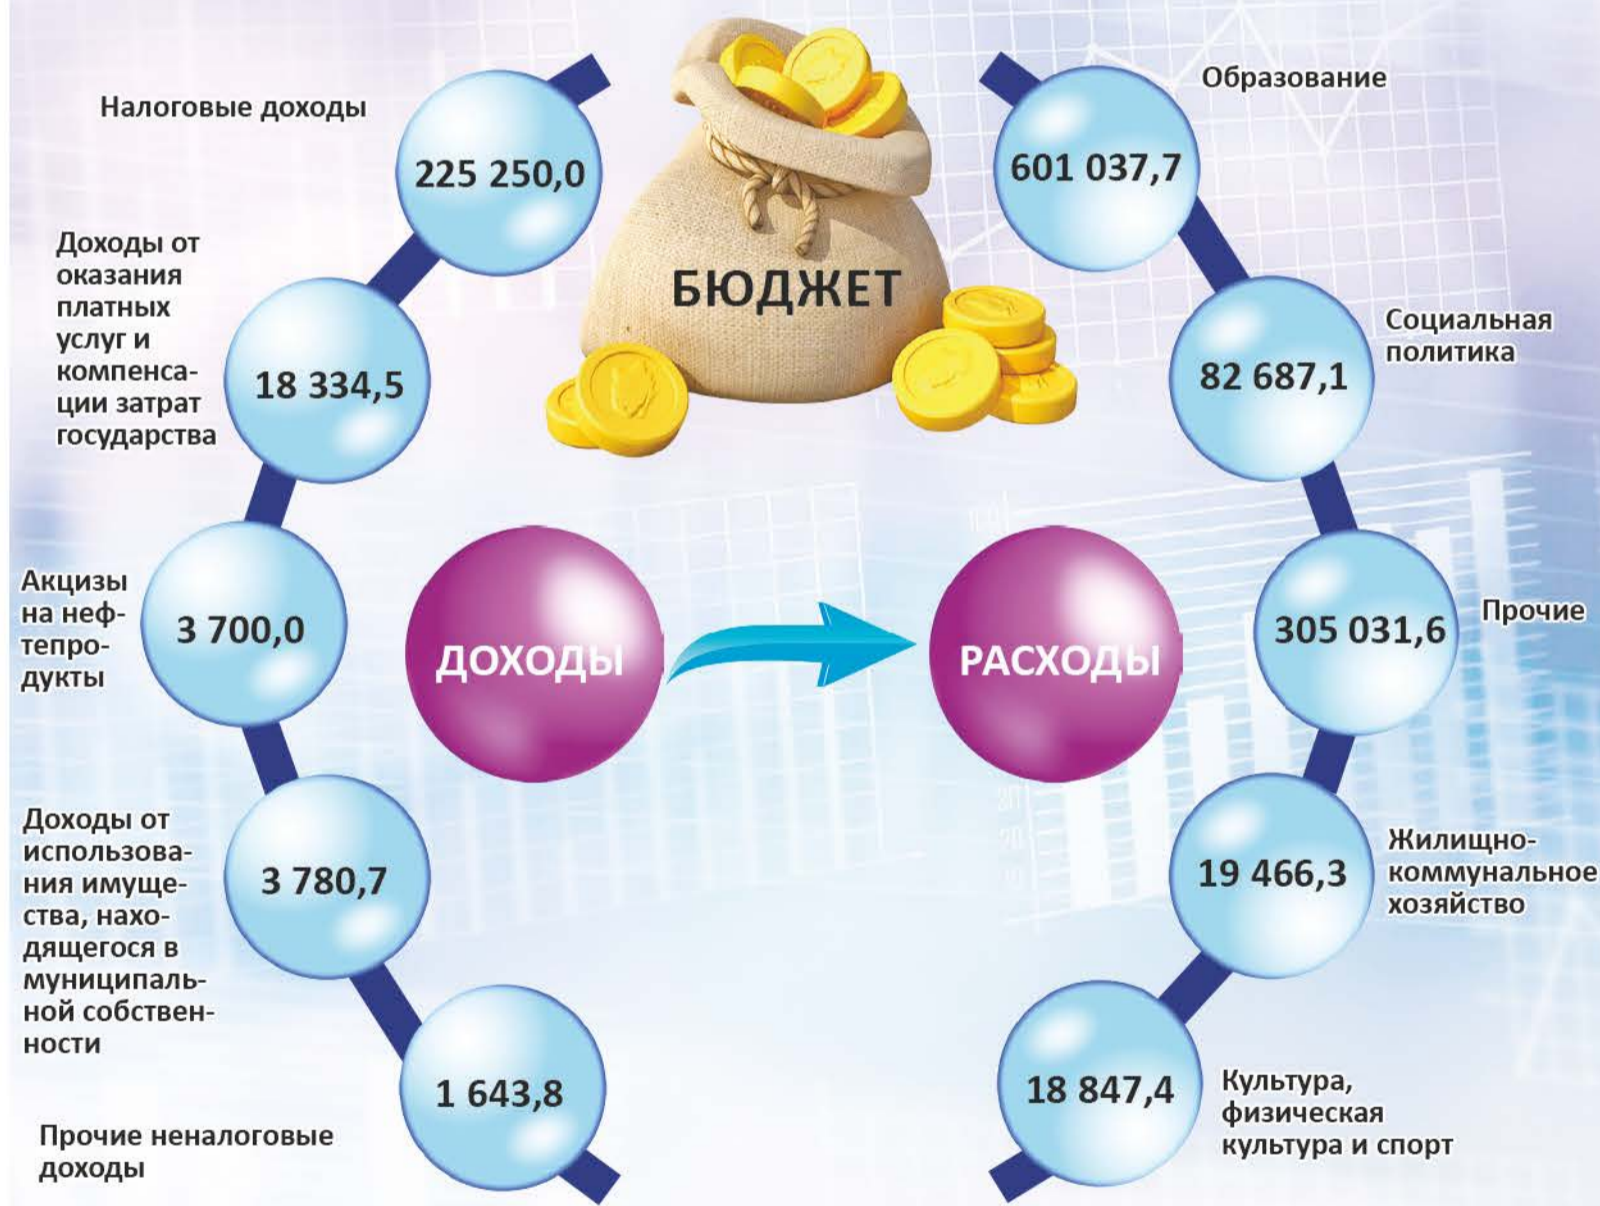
БЮДЖЕТ

Налоговые доходы
225 250,0

Доходы от оказания платных услуг и компенсации затрат государства
18 334,5

Акцизы на нефтепродукты
3 700,0

Доходы от использования имущества, находящегося в муниципальной собственности
3 780,7

Прочие неналоговые доходы
1 643,8

ДОХОДЫ

РАСХОДЫ

Образование
601 037,7

Социальная политика
82 687,1

Прочие
305 031,6

Жилищно-коммунальное хозяйство
19 466,3

Культура, физическая культура и спорт
18 847,4